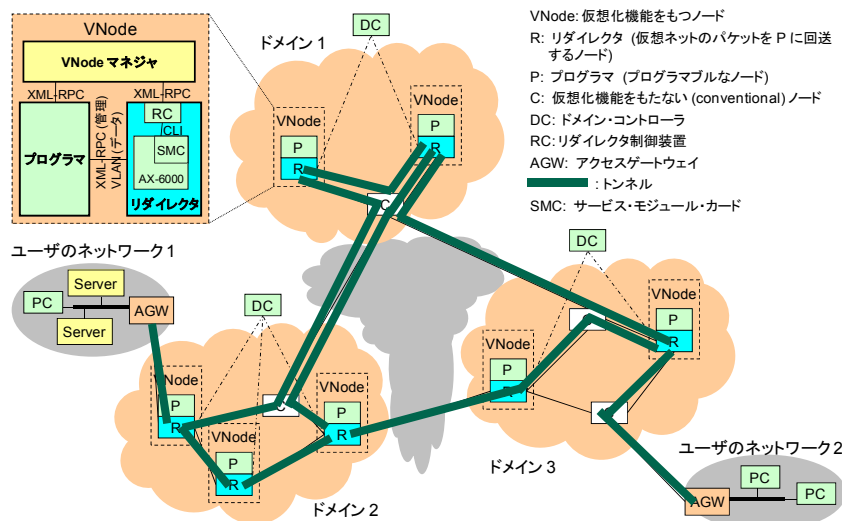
VNode

VNode マネジャ

XML-RPC

XML-RPC

プログラマ

XML-RPC (管理)
VLAN (データ)

RC

CLI

SMC

AX-6000

リダイレクタ

ドメイン 1

DC

VNode

P

R

VNode

P

R

C

VNode: 仮想化機能をもつノード

R: リダイレクタ (仮想ネットのパケットを P に回送するノード)

P: プログラマ (プログラマブルなノード)

C: 仮想化機能をもたない (conventional) ノード

DC: ドメイン・コントローラ

RC:リダイレクタ制御装置

AGW: アクセスゲートウェイ

: トンネル

SMC: サービス・モジュール・カード

ユーザのネットワーク1

Server

PC

AGW

Server

DC

VNode

P

R

C

VNode

P

R

VNode

P

R

ドメイン 2

DC

VNode

P

R

C

VNode

P

R

C

ドメイン 3

ユーザのネットワーク2

PC

AGW

PC